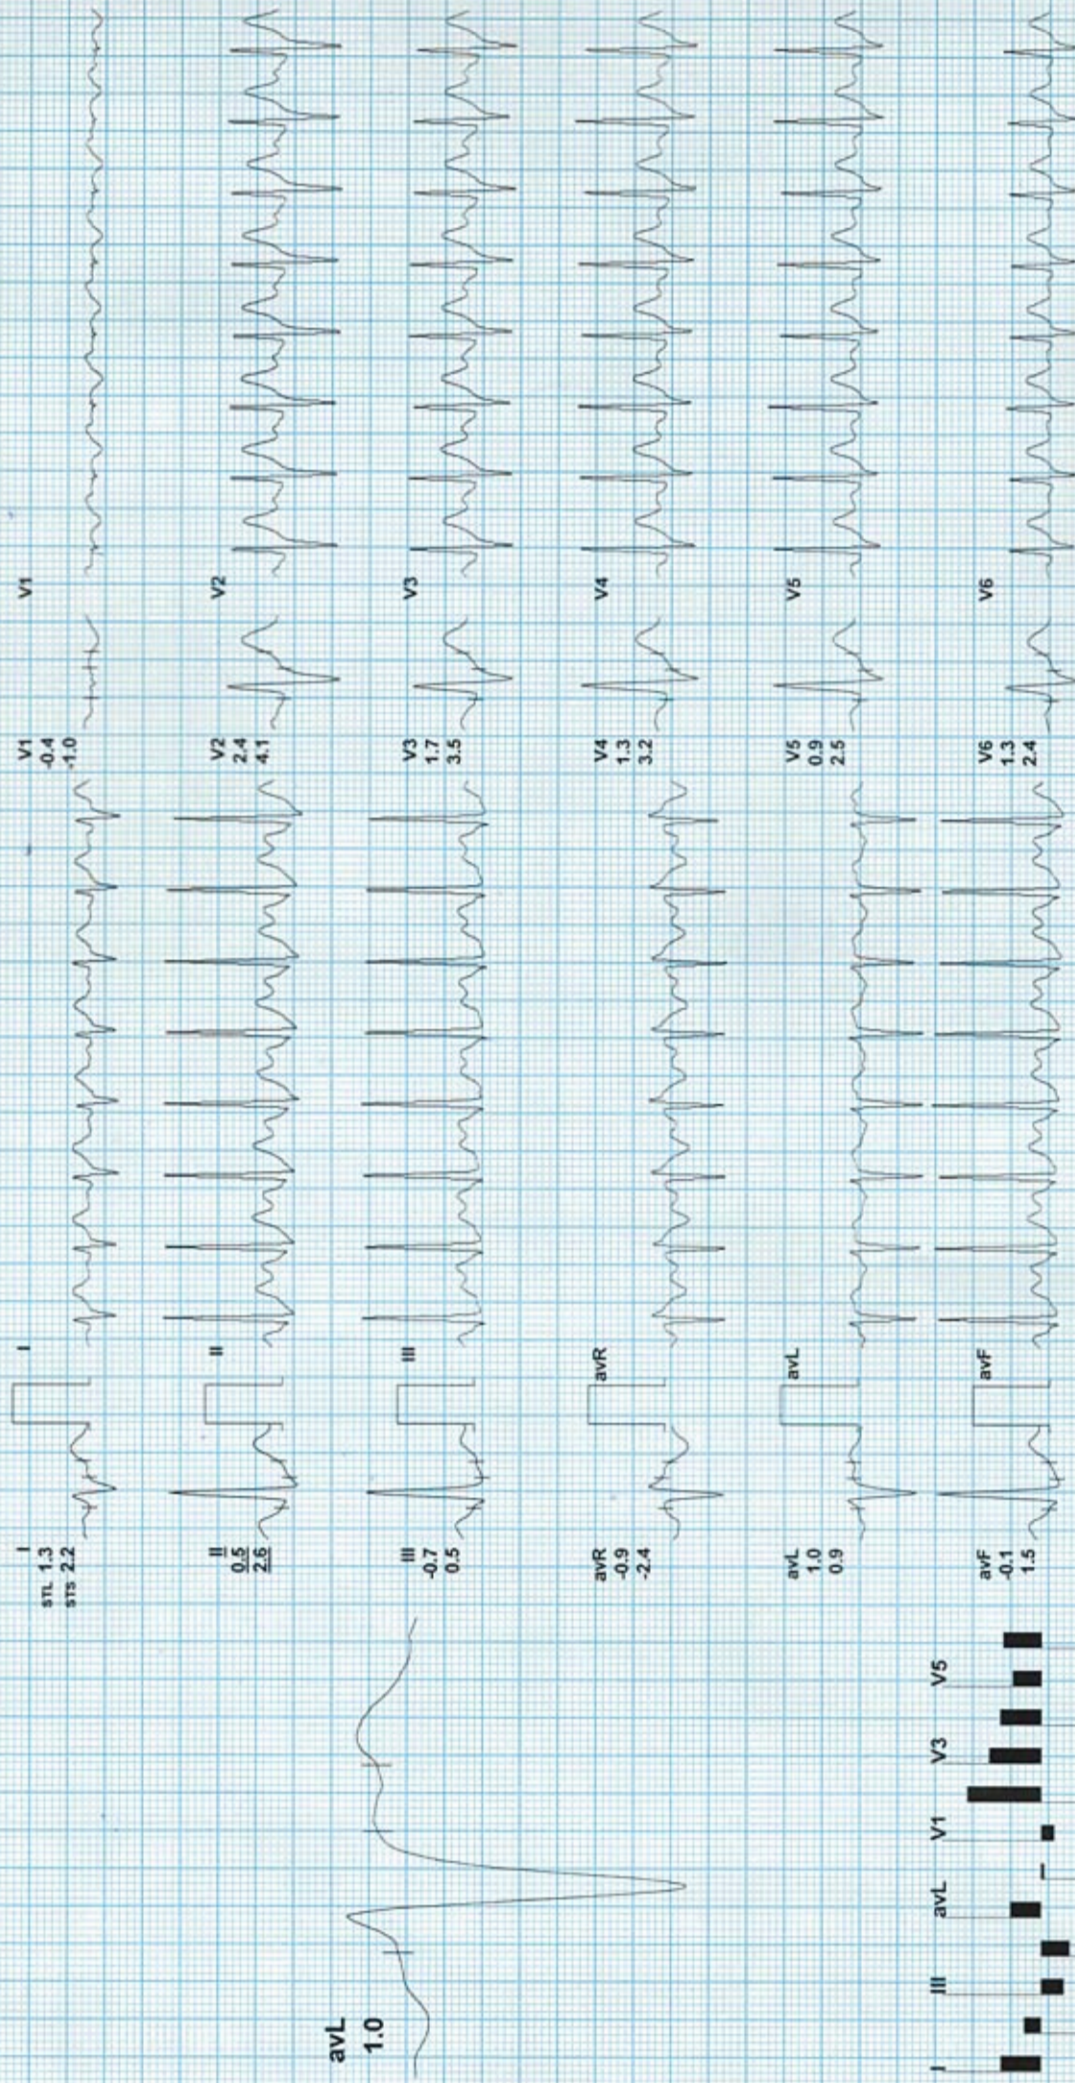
V1
V2
V3
V4
V5
V6

V1
-0.4
-1.0

V2
2.4
4.1

V3
1.7
3.5

V4
1.3
3.2

V5
0.9
2.5

V6
1.3
2.4

I
II
III
avR
avL
avF

I
STL 1.3
STS 2.2

II
0.5
2.6

III
-0.7
0.5

avR
-0.9
-2.4

avL
1.0
0.9

avF
-0.1
1.5

avL
1.0

I
III
avL
V1
V3
V5